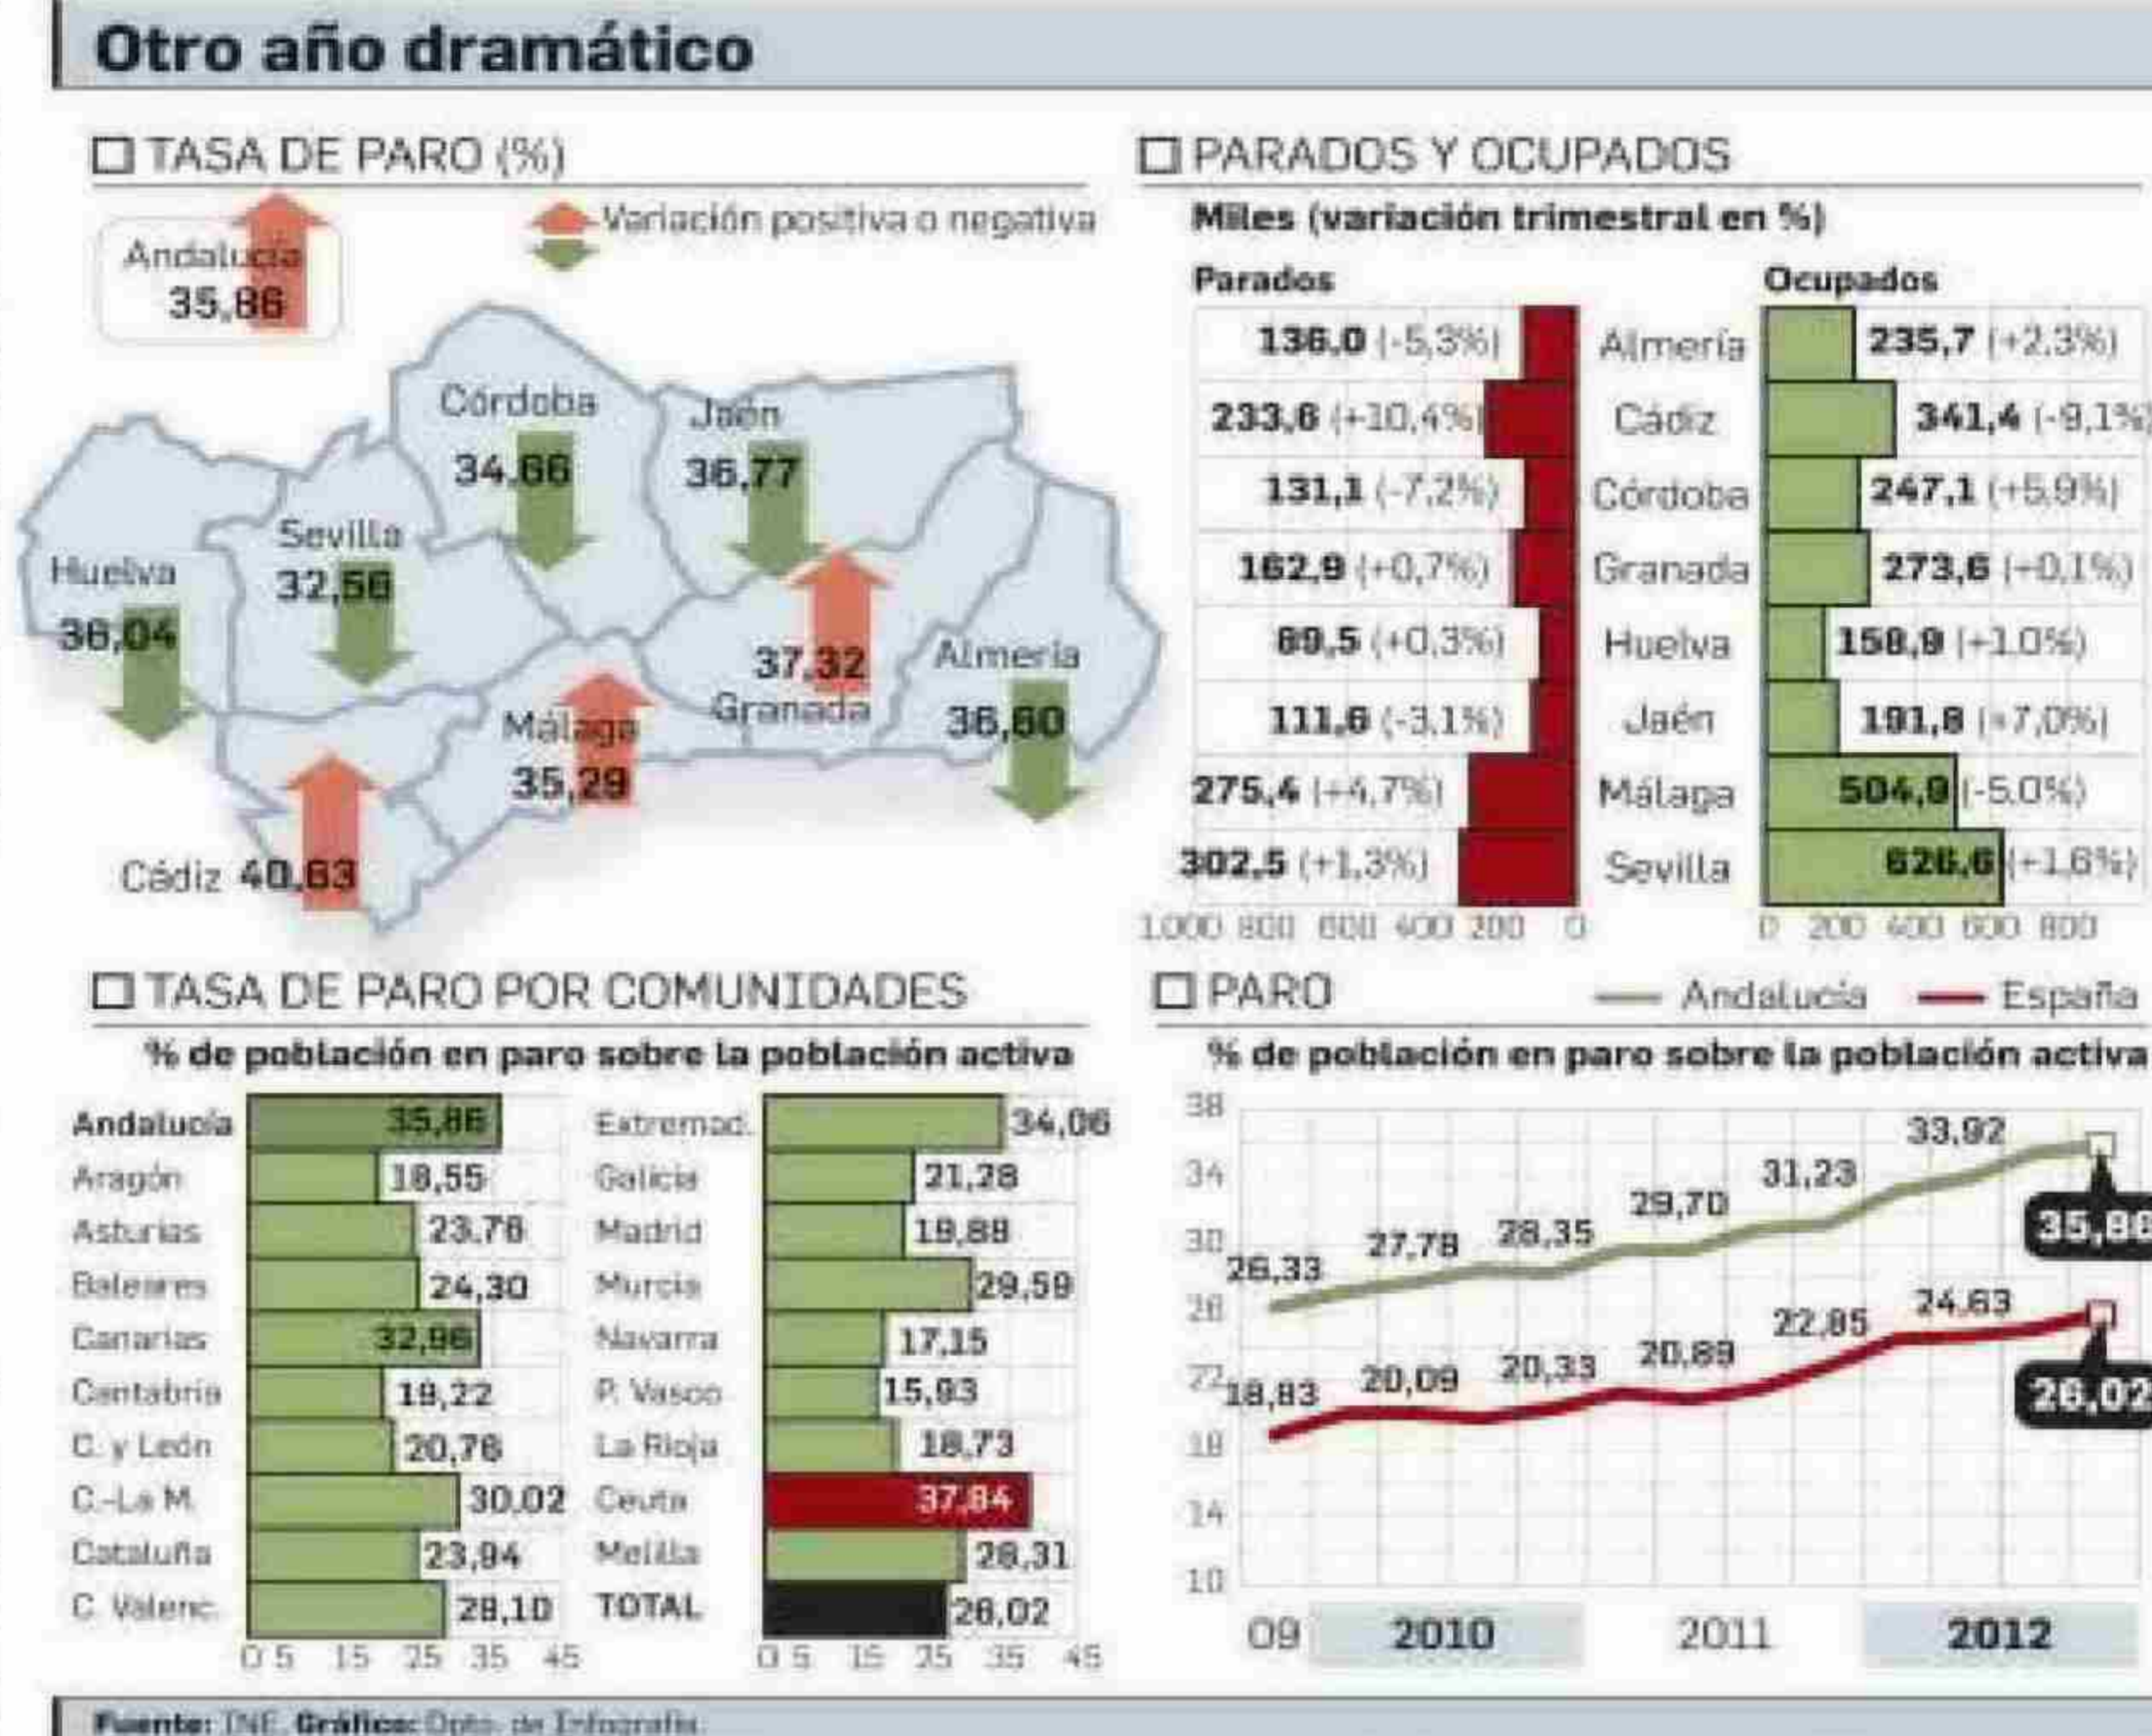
Otro año dramático

TASA DE PARO (%)

Variación positiva o negativa

Andalucía 35,86

Córdoba 34,66

Jaén 36,77

Sevilla 32,56

Huelva 36,04

37,32 Granada

Almería 36,60

Málaga 35,29

Cádiz 40,63

PARADOS Y OCUPADOS

Miles (variación trimestral en %)

| Parados | | Ocupados |
|---|---|---|
| 136,0 (-5,3%) | Almería | 235,7 (+2,3%) |
| 233,6 (+10,4%) | Cádiz | 341,4 (-9,1%) |
| 131,1 (-7,2%) | Córdoba | 247,1 (+5,9%) |
| 162,9 (+0,7%) | Granada | 273,6 (+0,1%) |
| 89,5 (+0,3%) | Huelva | 158,9 (+1,0%) |
| 111,6 (-3,1%) | Jaén | 191,8 (+7,0%) |
| 275,4 (+4,7%) | Málaga | 504,9 (-5,0%) |
| 302,5 (+1,3%) | Sevilla | 626,6 (+1,6%) |

1.000 800 600 400 200 0
0 200 400 600 800

TASA DE PARO POR COMUNIDADES

% de población en paro sobre la población activa

| | | | |
|---|---|---|---|
| Andalucía | 35,86 | Extremad. | 34,06 |
| Aragón | 18,55 | Galicia | 21,28 |
| Asturias | 23,76 | Madrid | 19,88 |
| Baleares | 24,30 | Murcia | 29,59 |
| Canarias | 32,98 | Navarra | 17,15 |
| Cantabria | 18,22 | P. Vasco | 15,93 |
| C. y León | 20,76 | La Rioja | 18,73 |
| C.-La M. | 30,02 | Ceuta | 37,84 |
| Cataluña | 23,94 | Melilla | 28,31 |
| C. Valenc. | 28,10 | TOTAL | 26,02 |

0 5 15 25 35 45
0 5 15 25 35 45

PARO — Andalucía — España

% de población en paro sobre la población activa

38 34 30 26 22 18 14 10

26,33 27,78 28,35 29,70 31,23 33,92 35,86

18,83 20,09 20,33 20,89 22,85 24,63 26,02

09 2010 2011 2012

Fuente: INE. Gráficos: Dpto. de Infografía.